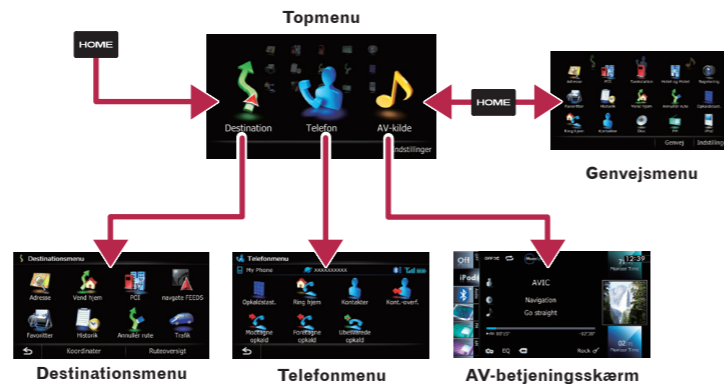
Topmenu

HOME

Destination

Telefon

AV-kilde

Indstillinger

HOME

Genvej

Indstilling

Genvejsmenu

Destinationsmenu

Adresse

Vend hjem

POI

navgate FEEDS

Favoritter

Historik

Annuller rute

Trafik

Koordinater

Ruteoversigt

Destinationsmenu

Telefonmenu

My Phone

XXXXXXXXX

Opkaldsliste

Ring hjem

Kontakter

Kont.-overf.

Modtagne opkald

Foretagne opkald

Ubesvarede opkald

Telefonmenu

Off

iPod

12:39

AVIC

Navigation

Go straight

EQ

Rock

02

AV-betjeningsskærm